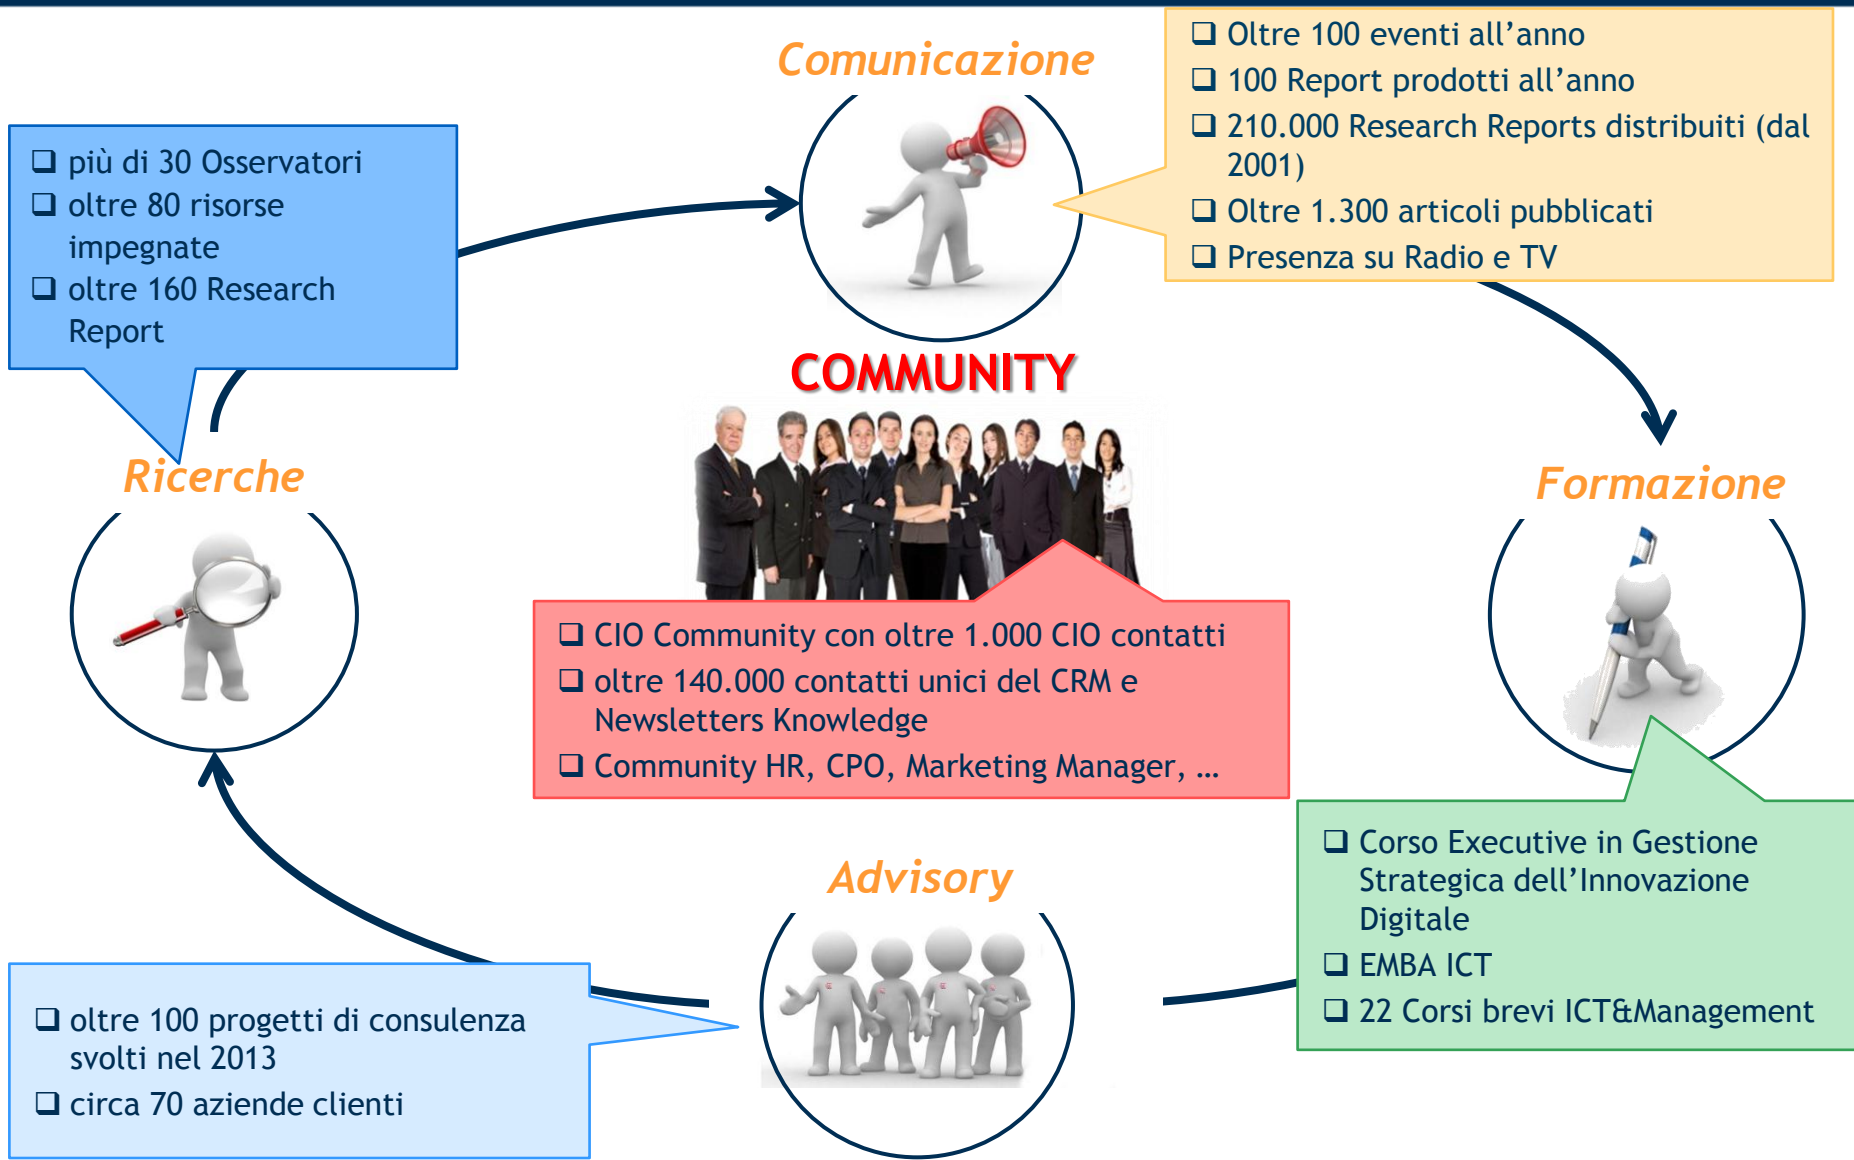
Comunicazione

❑ Oltre 100 eventi all’anno
❑ 100 Report prodotti all’anno
❑ 210.000 Research Reports distribuiti (dal 2001)
❑ Oltre 1.300 articoli pubblicati
❑ Presenza su Radio e TV

❑ più di 30 Osservatori
❑ oltre 80 risorse impegnate
❑ oltre 160 Research Report

COMMUNITY

Ricerche

Formazione

❑ CIO Community con oltre 1.000 CIO contatti
❑ oltre 140.000 contatti unici del CRM e Newsletters Knowledge
❑ Community HR, CPO, Marketing Manager, …

❑ Corso Executive in Gestione Strategica dell’Innovazione Digitale
❑ EMBA ICT
❑ 22 Corsi brevi ICT&Management

Advisory

❑ oltre 100 progetti di consulenza svolti nel 2013
❑ circa 70 aziende clienti